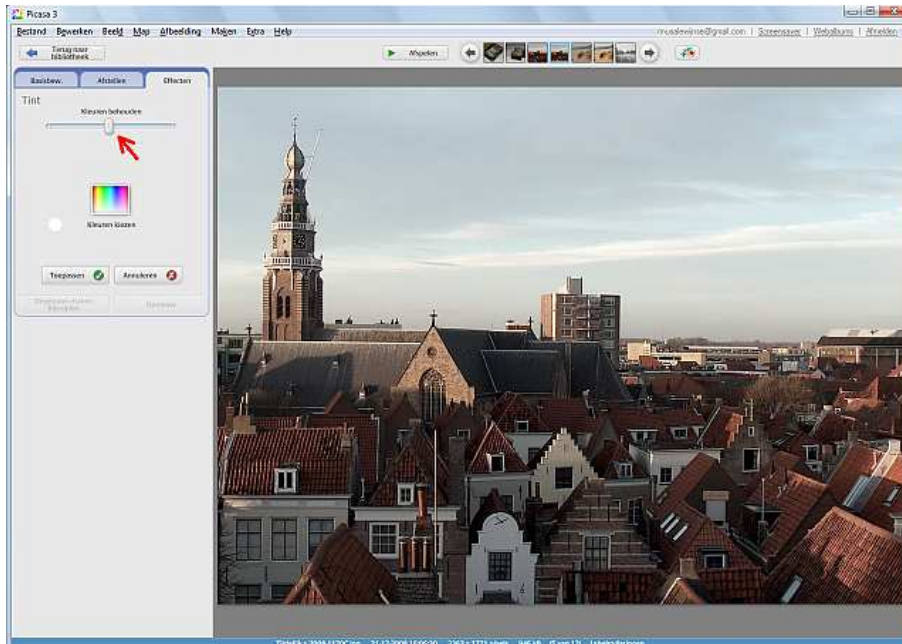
Picasa 3

Bestand Bewerken Beeld Map Afbeelding Maken Extra Help

muaalewijnse@gmail.com | Screensaver | Webalbums | Afmelden

Terug naar bibliotheek

Afspelen

Basisbew. Afstellen Effecten

Tint

Kleuren behouden

Kleuren kiezen

Toepassen Annuleren

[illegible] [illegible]

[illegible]